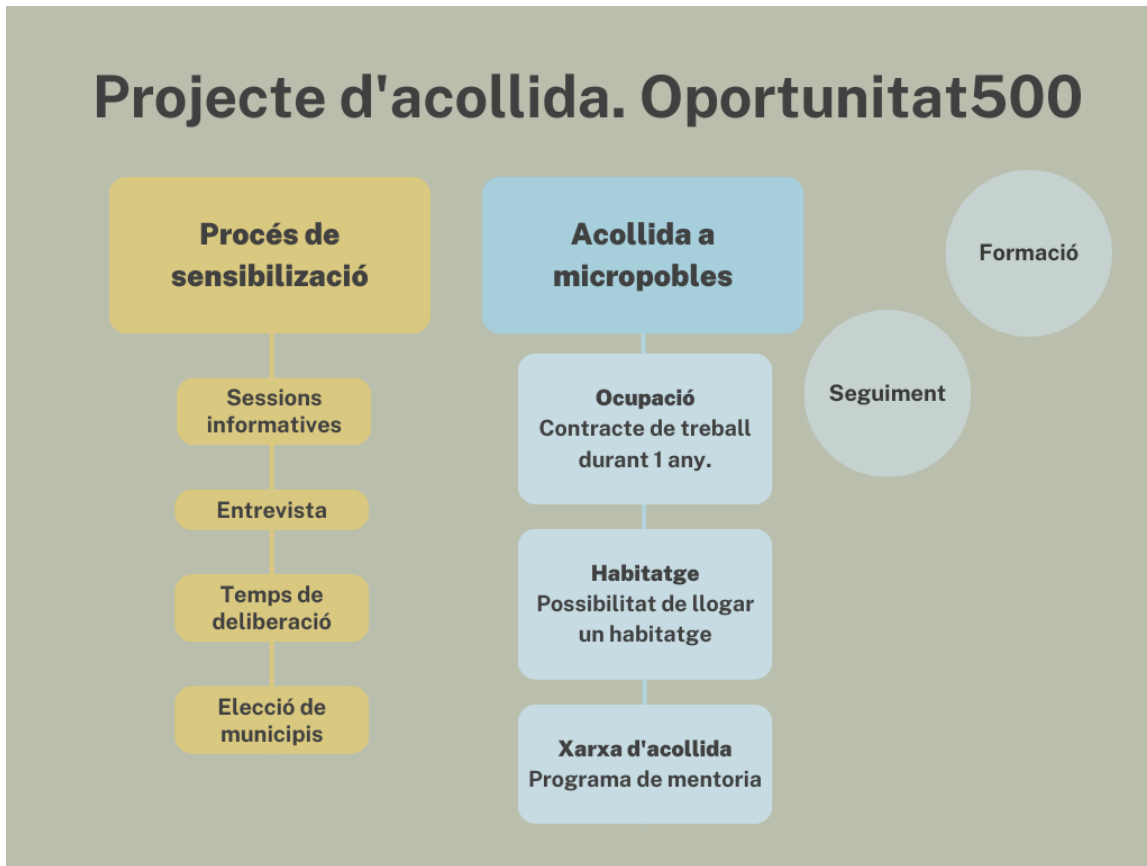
Projecte d'acollida. Oportunitat500

Procés de sensibilizació

Sessions informatives

Entrevista

Temps de deliberació

Elecció de municipis

Acollida a micropobles

Ocupació
Contracte de treball durant 1 any.

Habitatge
Possibilitat de llogar un habitatge

Xarxa d'acollida
Programa de mentoria

Formació

Seguiment